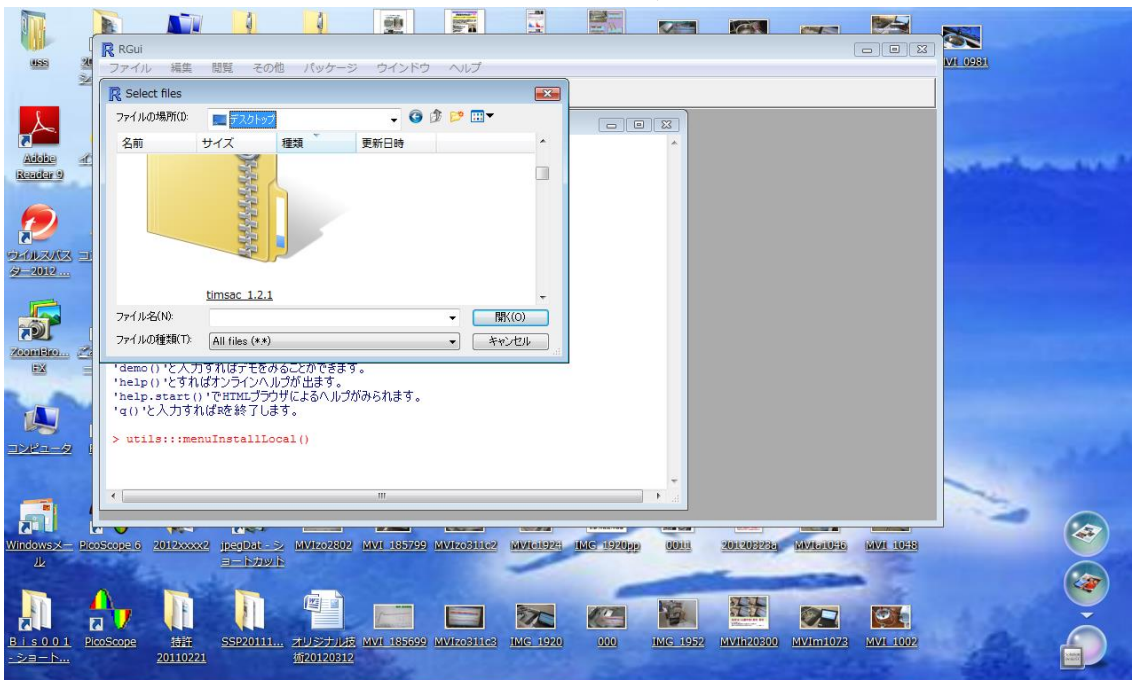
uss
MVI_0981
RGui
ファイル 編集 閲覧 その他 パッケージ ウインドウ ヘルプ
Select files
ファイルの場所(I): デスクトップ
名前 サイズ 種類 更新日時
timsac_1.2.1
ファイル名(N):
開く(O)
ファイルの種類(T): All files (*.*)
キャンセル
Adobe Reader 9
ウイルスバスター2012 ...
ZoomBro... EX
コンピュータ
'demo()'と入力すればデモをみることができます。
'help()'とすればオンラインヘルプが出ます。
'help.start()'でHTMLブラウザによるヘルプがみられます。
'q()'と入力すればRを終了します。

> utils:::menuInstallLocal()
Windowsメール
PicoScope 6
2012xxxx2
jpegDat - ショートカット
MVIzo2802
MVI_185799
MVIzo311c2
MVIc1924
IMG_1920pp
0011
20120323a
MVIc1046
MVI_1048
Bis001 - ショート...
PicoScope
特許 20110221
SSP20111...
オリジナル技術20120312
MVI_185699
MVIzo311c3
IMG_1920
000
IMG_1952
MVIh20300
MVIm1073
MVI_1002